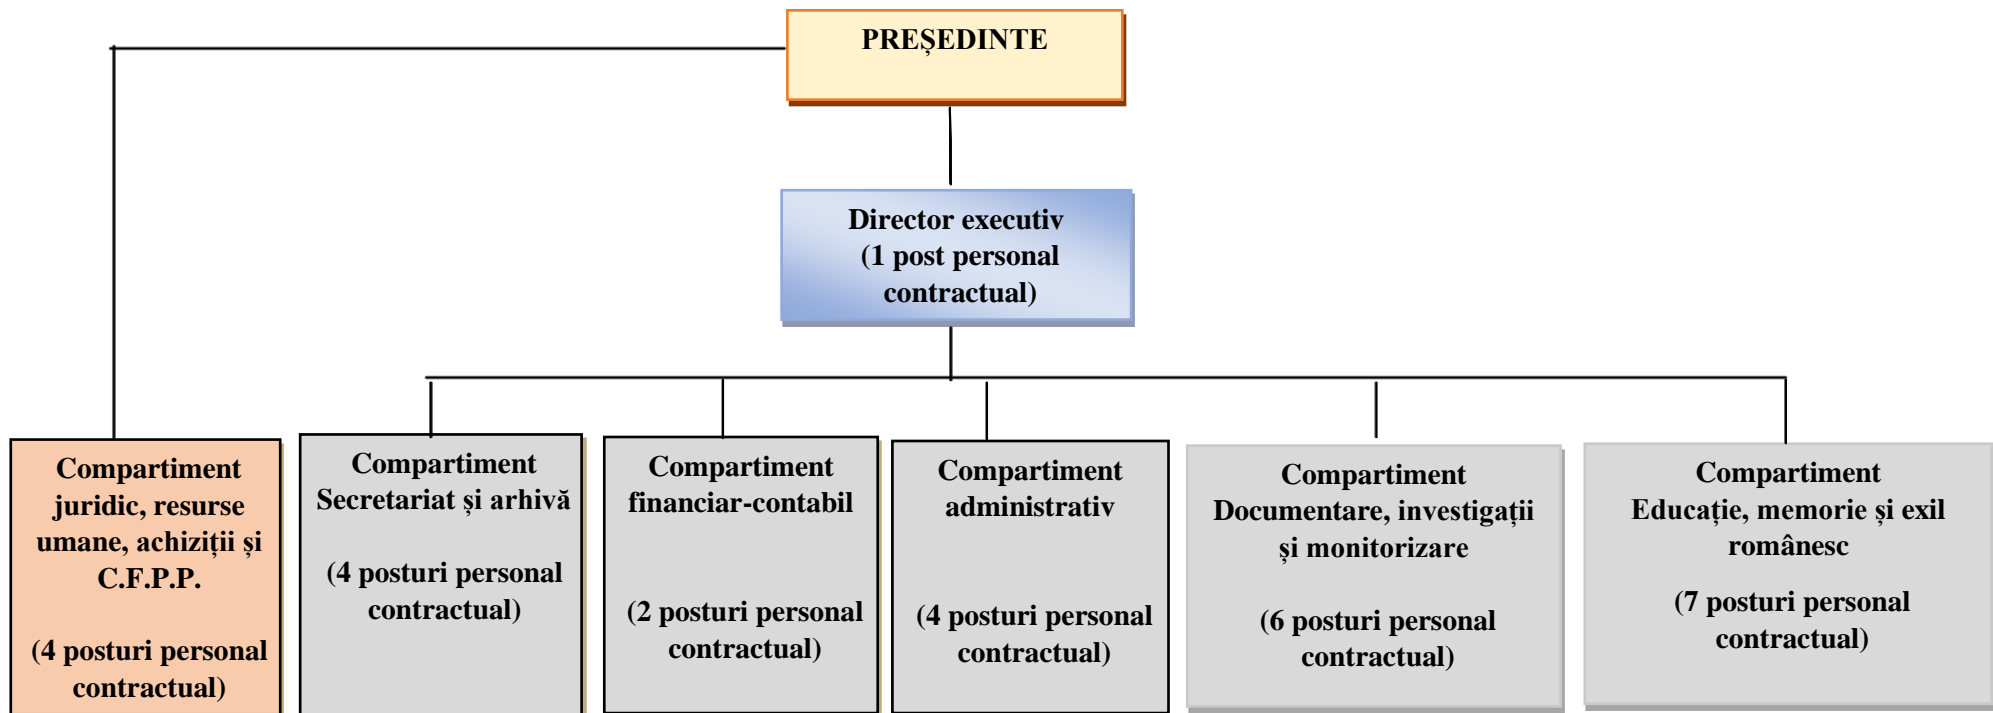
PREȘEDINTE

Director executiv
(1 post personal contractual)

Compartiment juridic, resurse umane, achiziții și C.F.P.P.

(4 posturi personal contractual)

Compartiment Secretariat și arhivă

(4 posturi personal contractual)

Compartiment financiar-contabil

(2 posturi personal contractual)

Compartiment administrativ

(4 posturi personal contractual)

Compartiment Documentare, investigații și monitorizare

(6 posturi personal contractual)

Compartiment Educație, memorie și exil românesc

(7 posturi personal contractual)